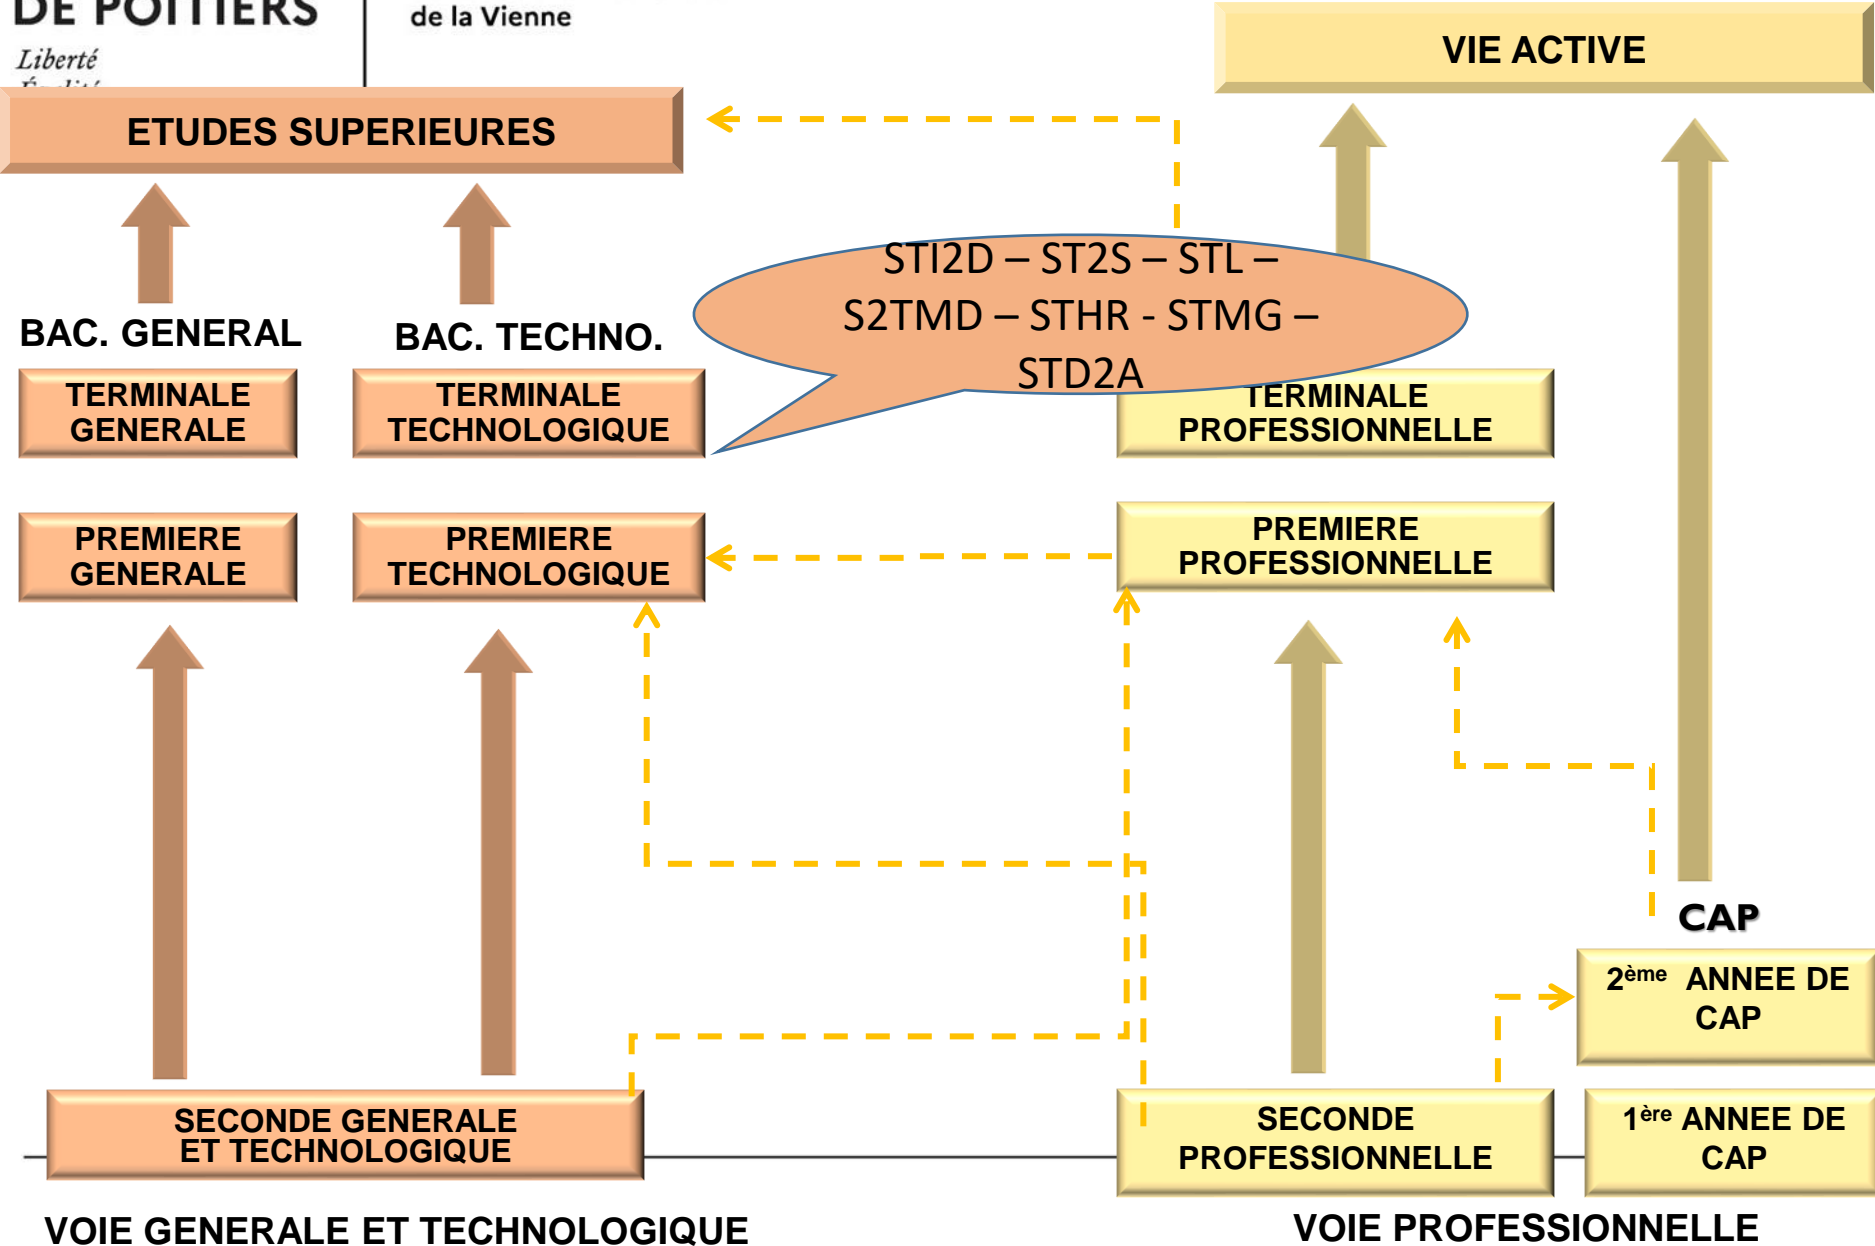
DE POITIERS
Liberté
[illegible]

de la Vienne

VIE ACTIVE

ETUDES SUPERIEURES

STI2D – ST2S – STL – S2TMD – STHR - STMG – STD2A

BAC. GENERAL

BAC. TECHNO.

TERMINALE GENERALE

TERMINALE TECHNOLOGIQUE

TERMINALE PROFESSIONNELLE

PREMIERE GENERALE

PREMIERE TECHNOLOGIQUE

PREMIERE PROFESSIONNELLE

CAP

$2^{ème}$ ANNEE DE CAP

SECONDE GENERALE ET TECHNOLOGIQUE

SECONDE PROFESSIONNELLE

$1^{ère}$ ANNEE DE CAP

VOIE GENERALE ET TECHNOLOGIQUE

VOIE PROFESSIONNELLE